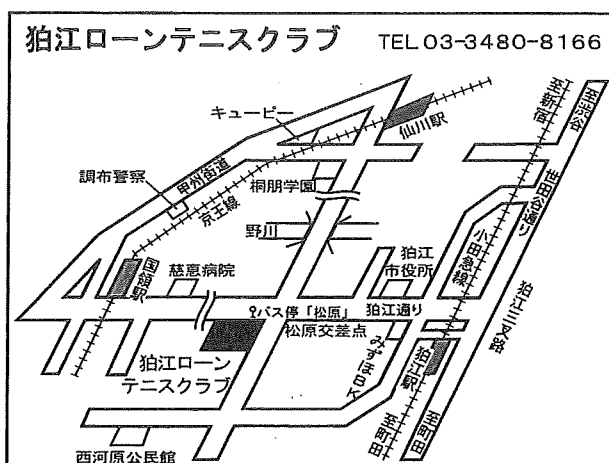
狛江ローンテニスクラブ TEL 03-3480-8166

キューピー
仙川駅
至新宿
至渋谷
調布警察
甲州街道
桐朋学園
京王線
世田谷通り
野川
小田急線
狛江市役所
国領駅
慈恵病院
狛江三叉路
バス停「松原」
狛江通り
松原交差点
みずほ通り
狛江ローンテニスクラブ
狛江駅
至町田
至町田
西河原公民館